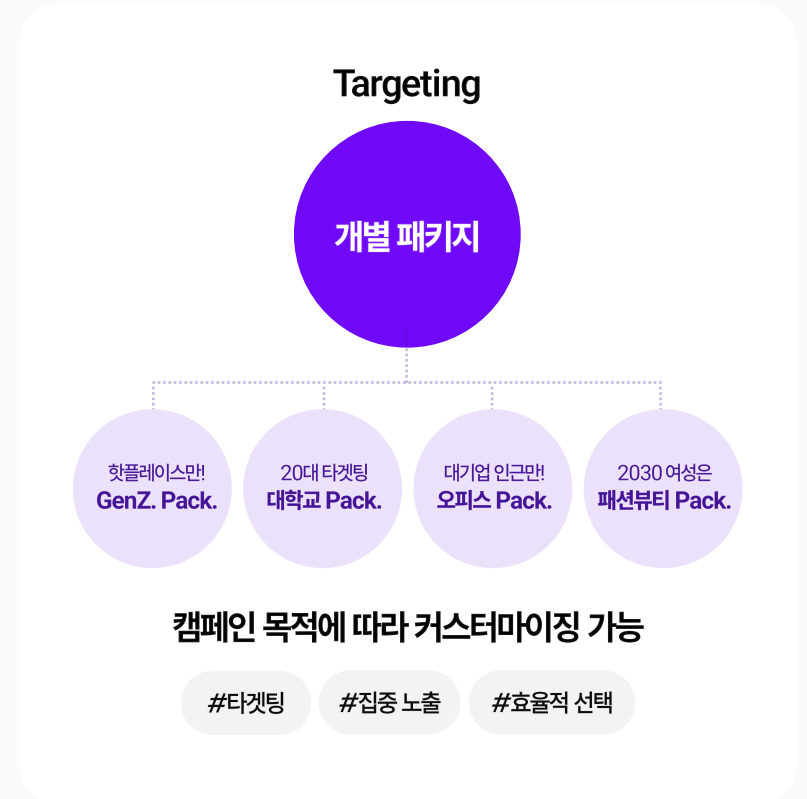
Targeting

개별 패키지

핫플레이스만!
GenZ. Pack.

20대 타겟팅
대학교 Pack.

대기업 인근만!
오피스 Pack.

2030 여성은
패션뷰티 Pack.

캠페인 목적에 따라 커스터마이징 가능

#타겟팅 #집중 노출 #효율적 선택